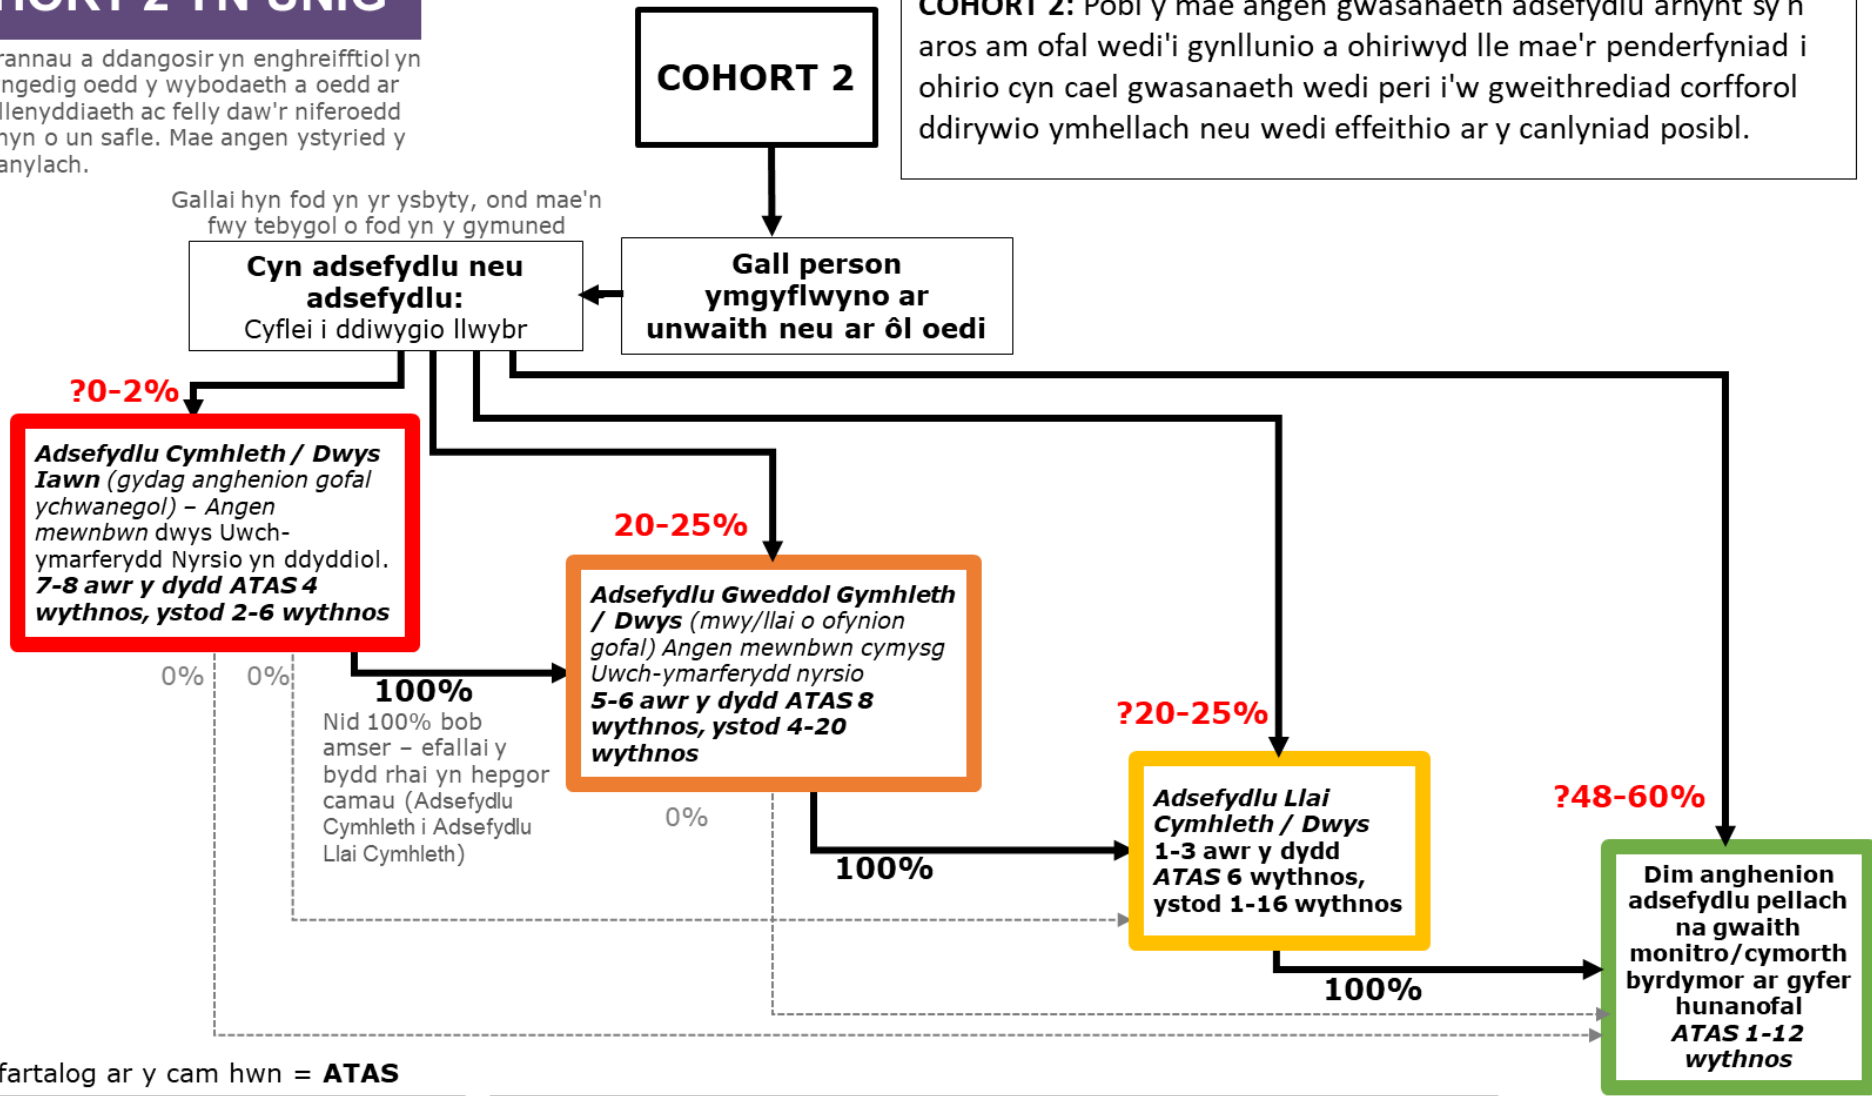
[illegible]ORT 2 YN UNIG

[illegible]rannau a ddangosir yn enghreifftiol yn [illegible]ngedig oedd y wybodaeth a oedd ar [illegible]llenyddiaeth ac felly daw'r niferoedd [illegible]hyn o un safle. Mae angen ystyried y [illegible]anylach.

COHORT 2

COHORT 2: Pobl y mae angen gwasanaeth adsefydlu arnynt sy'n aros am ofal wedi'i gynllunio a ohiriwyd lle mae'r penderfyniad i ohirio cyn cael gwasanaeth wedi peri i'w gweithrediad corfforol ddirywio ymhellach neu wedi effeithio ar y canlyniad posibl.

Gallai hyn fod yn yr ysbyty, ond mae'n fwy tebygol o fod yn y gymuned

Cyn adsefydlu neu adsefydlu:
Cyflei i ddiwygio llwybr

Gall person ymgyflwyno ar unwaith neu ar ôl oedi

?0-2%

Adsefydlu Cymhleth / Dwys Iawn (gydag anghenion gofal ychwanegol) – Angen mewnbwn dwys Uwch-ymarferydd Nyrsio yn ddyddiol. 7-8 awr y dydd ATAS 4 wythnos, ystod 2-6 wythnos

0% 0%

100%

Nid 100% bob amser – efallai y bydd rhai yn hepgor camau (Adsefydlu Cymhleth i Adsefydlu Llai Cymhleth)

20-25%

Adsefydlu Gweddol Gymhleth / Dwys (mwy/llai o ofynion gofal) Angen mewnbwn cymysg Uwch-ymarferydd nyrsio 5-6 awr y dydd ATAS 8 wythnos, ystod 4-20 wythnos

0%

100%

?20-25%

Adsefydlu Llai Cymhleth / Dwys 1-3 awr y dydd ATAS 6 wythnos, ystod 1-16 wythnos

100%

?48-60%

Dim anghenion adsefydlu pellach na gwaith monitro/cymorth byrdymor ar gyfer hunanofal ATAS 1-12 wythnos

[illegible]fartalog ar y cam hwn = ATAS